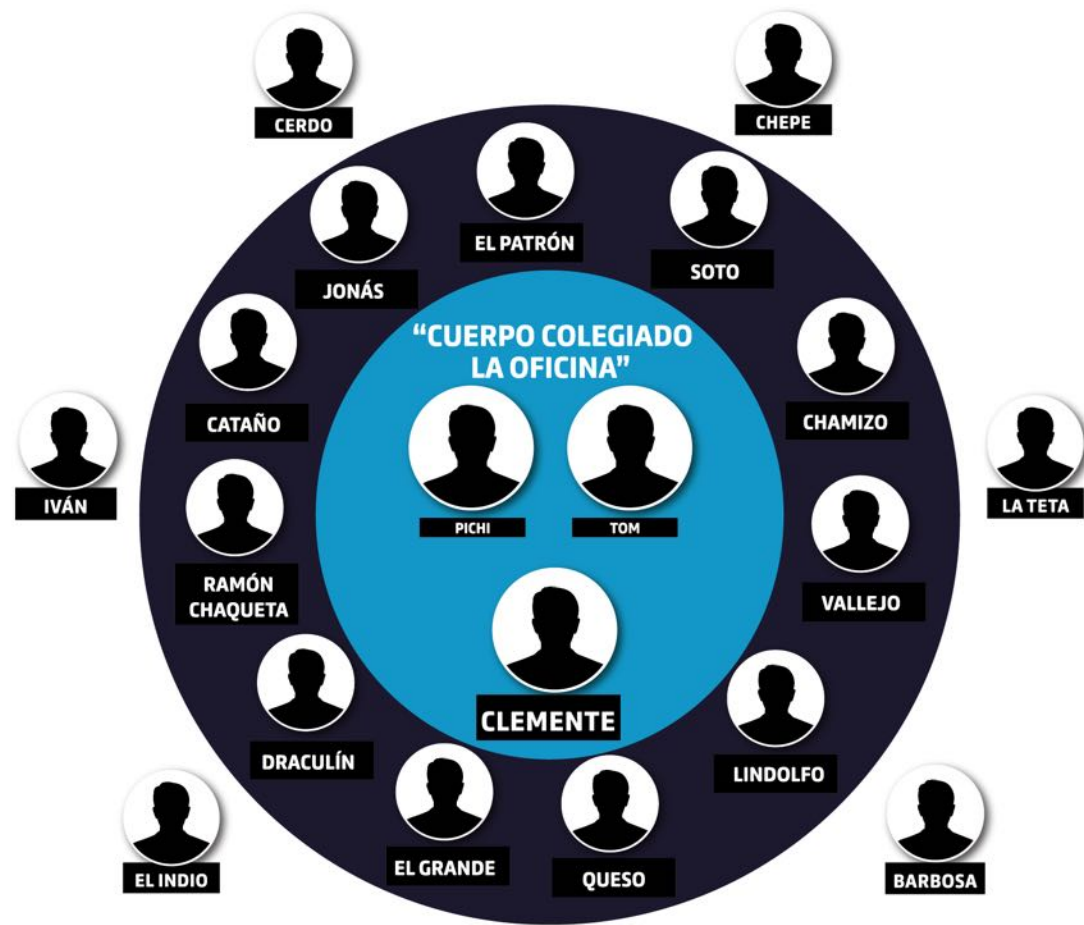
CERDO

CHEPE

EL PATRÓN

JONÁS

SOTO

"CUERPO COLEGIADO LA OFICINA"

CATAÑO

CHAMIZO

IVÁN

PICHI

TOM

LA TETA

RAMÓN CHAQUETA

VALLEJO

CLEMENTE

DRACULÍN

LINDOLFO

EL INDIO

EL GRANDE

QUESO

BARBOSA